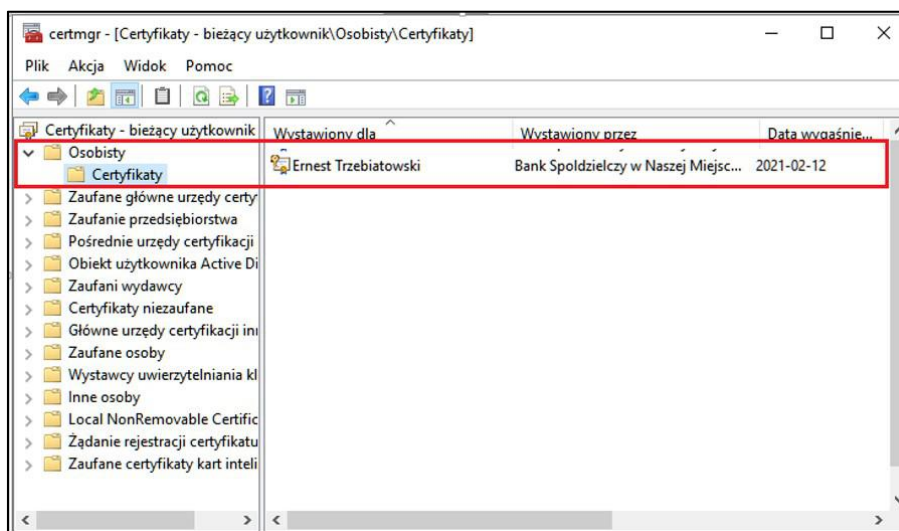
certmgr - [Certyfikaty - bieżący użytkownik\Osobisty\Certyfikaty]

Plik Akcja Widok Pomoc

Certyfikaty - bieżący użytkownik
Osobisty
Certyfikaty
Zaufane główne urzędy certy
Zaufanie przedsiębiorstwa
Pośrednie urzędy certyfikacji
Obiekt użytkownika Active Di
Zaufani wydawcy
Certyfikaty niezaufane
Główne urzędy certyfikacji in
Zaufane osoby
Wystawcy uwierzytelniania kl
Inne osoby
Local NonRemovable Certific
Żądanie rejestracji certyfikatu
Zaufane certyfikaty kart inteli

| Wystawiony dla | Wystawiony przez | Data wygaśnie... |
|---|---|---|
| Ernest Trzebiatowski | Bank Spoldzielczy w Naszej Miejsc... | 2021-02-12 |